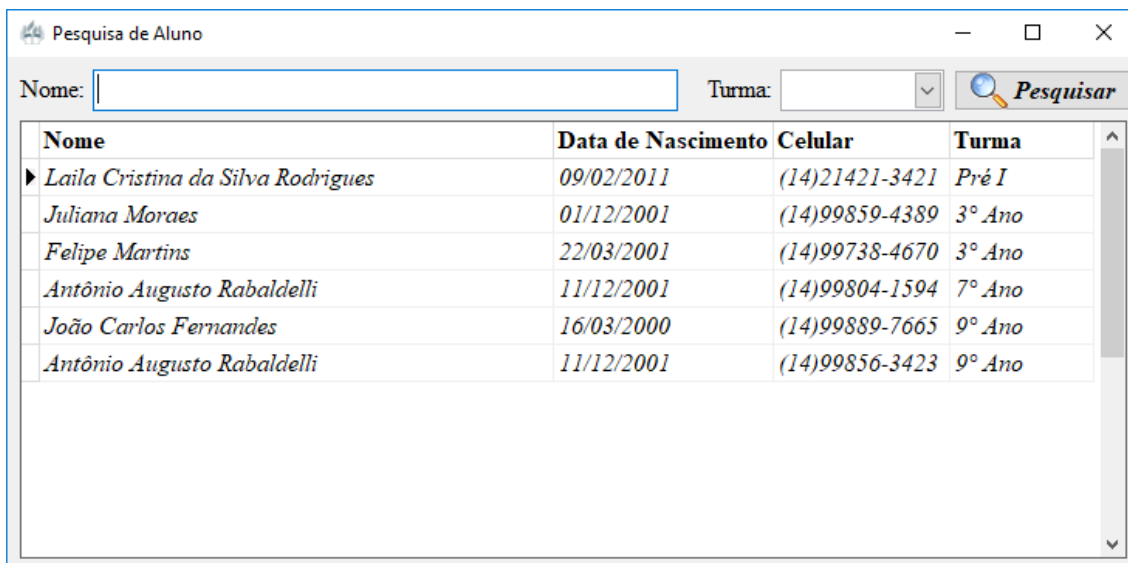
Pesquisa de Aluno

Nome:

Turma:

Pesquisar

| Nome | Data de Nascimento | Celular | Turma |
|---|---|---|---|
| Laila Cristina da Silva Rodrigues | 09/02/2011 | (14)21421-3421 | Pré I |
| Juliana Moraes | 01/12/2001 | (14)99859-4389 | 3° Ano |
| Felipe Martins | 22/03/2001 | (14)99738-4670 | 3° Ano |
| Antônio Augusto Rabaldelli | 11/12/2001 | (14)99804-1594 | 7° Ano |
| João Carlos Fernandes | 16/03/2000 | (14)99889-7665 | 9° Ano |
| Antônio Augusto Rabaldelli | 11/12/2001 | (14)99856-3423 | 9° Ano |